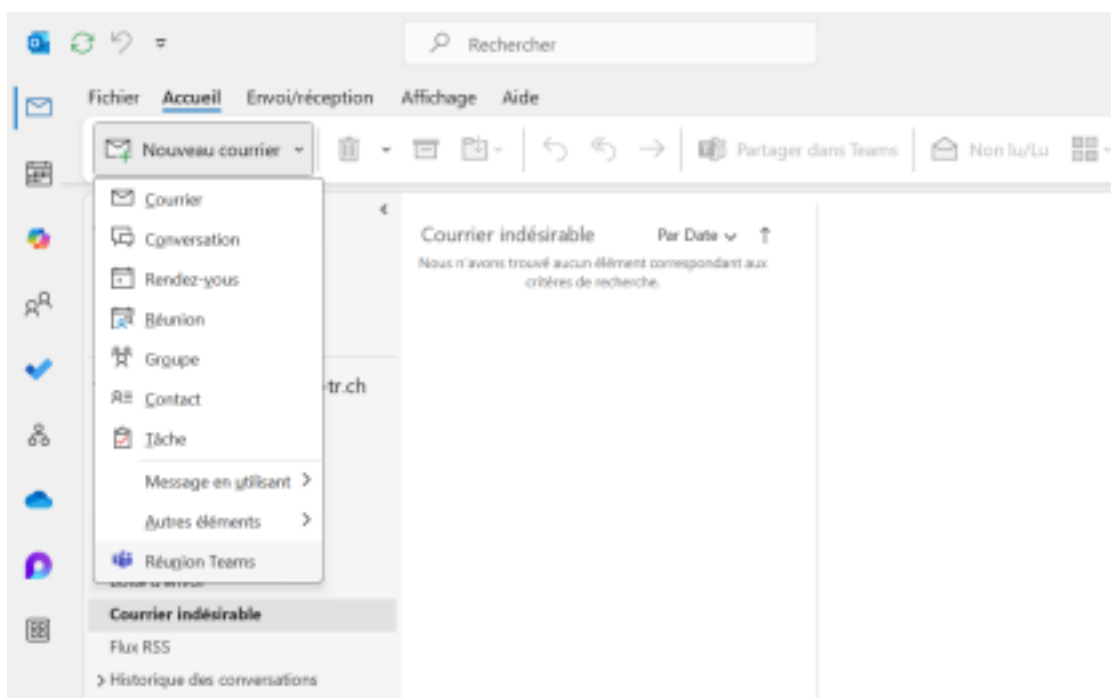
Rechercher

Fichier Accueil Envoi/réception Affichage Aide

Nouveau courrier

Partager dans Teams

Non lu/Lu

Courrier
Conversation
Rendez-vous
Réunion
Groupe
Contact
Tâche
Message en utilisant
Autres éléments
Réunion Teams

Courrier indésirable Par Date

Nous n'avons trouvé aucun élément correspondant aux critères de recherche.

-tr.ch

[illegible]

Courrier indésirable
Flux RSS
> Historique des conversations